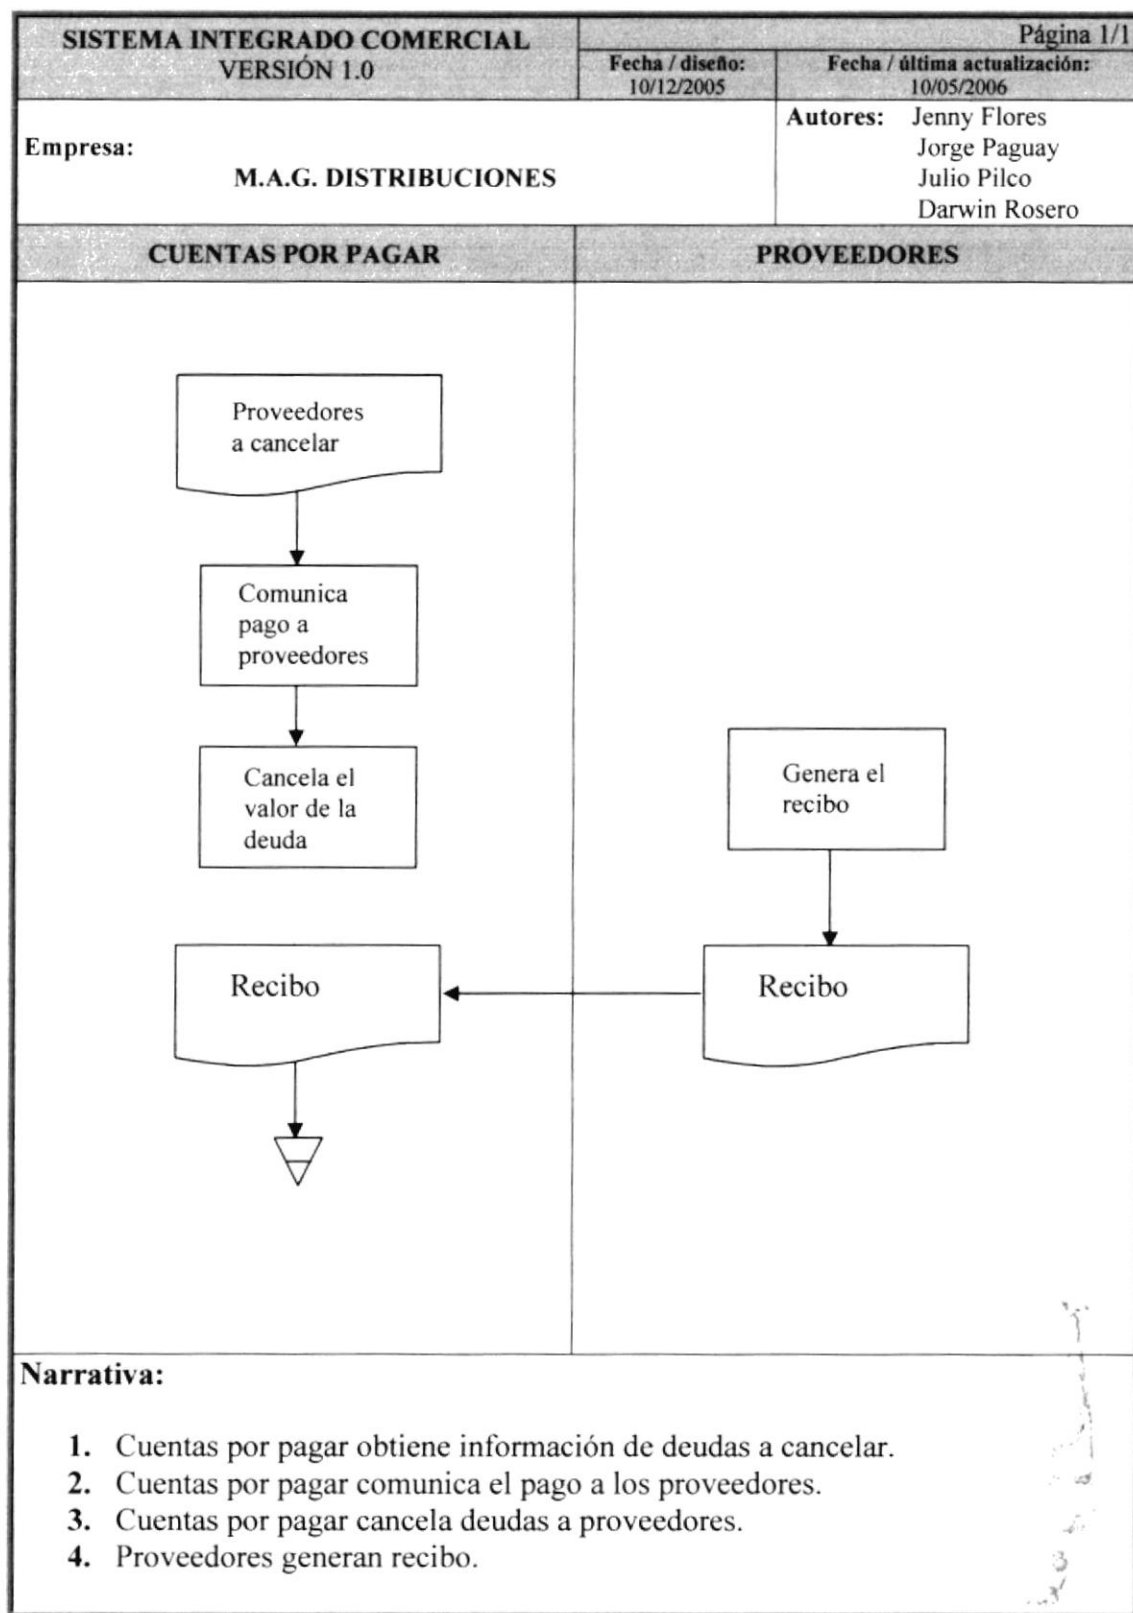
| SISTEMA INTEGRADO COMERCIAL VERSIÓN 1.0 | Fecha / diseño: 10/12/2005 | Fecha / última actualización: 10/05/2006 Página 1/1 |
|---|---|---|
| Empresa: M.A.G. DISTRIBUCIONES | | Autores: Jenny Flores, Jorge Paguay, Julio Pilco, Darwin Rosero |

| CUENTAS POR PAGAR | PROVEEDORES |
|---|---|

Proveedores a cancelar

Comunica pago a proveedores

Cancela el valor de la deuda

Genera el recibo

Recibo

Recibo

Narrativa:

1. Cuentas por pagar obtiene información de deudas a cancelar.
2. Cuentas por pagar comunica el pago a los proveedores.
3. Cuentas por pagar cancela deudas a proveedores.
4. Proveedores generan recibo.